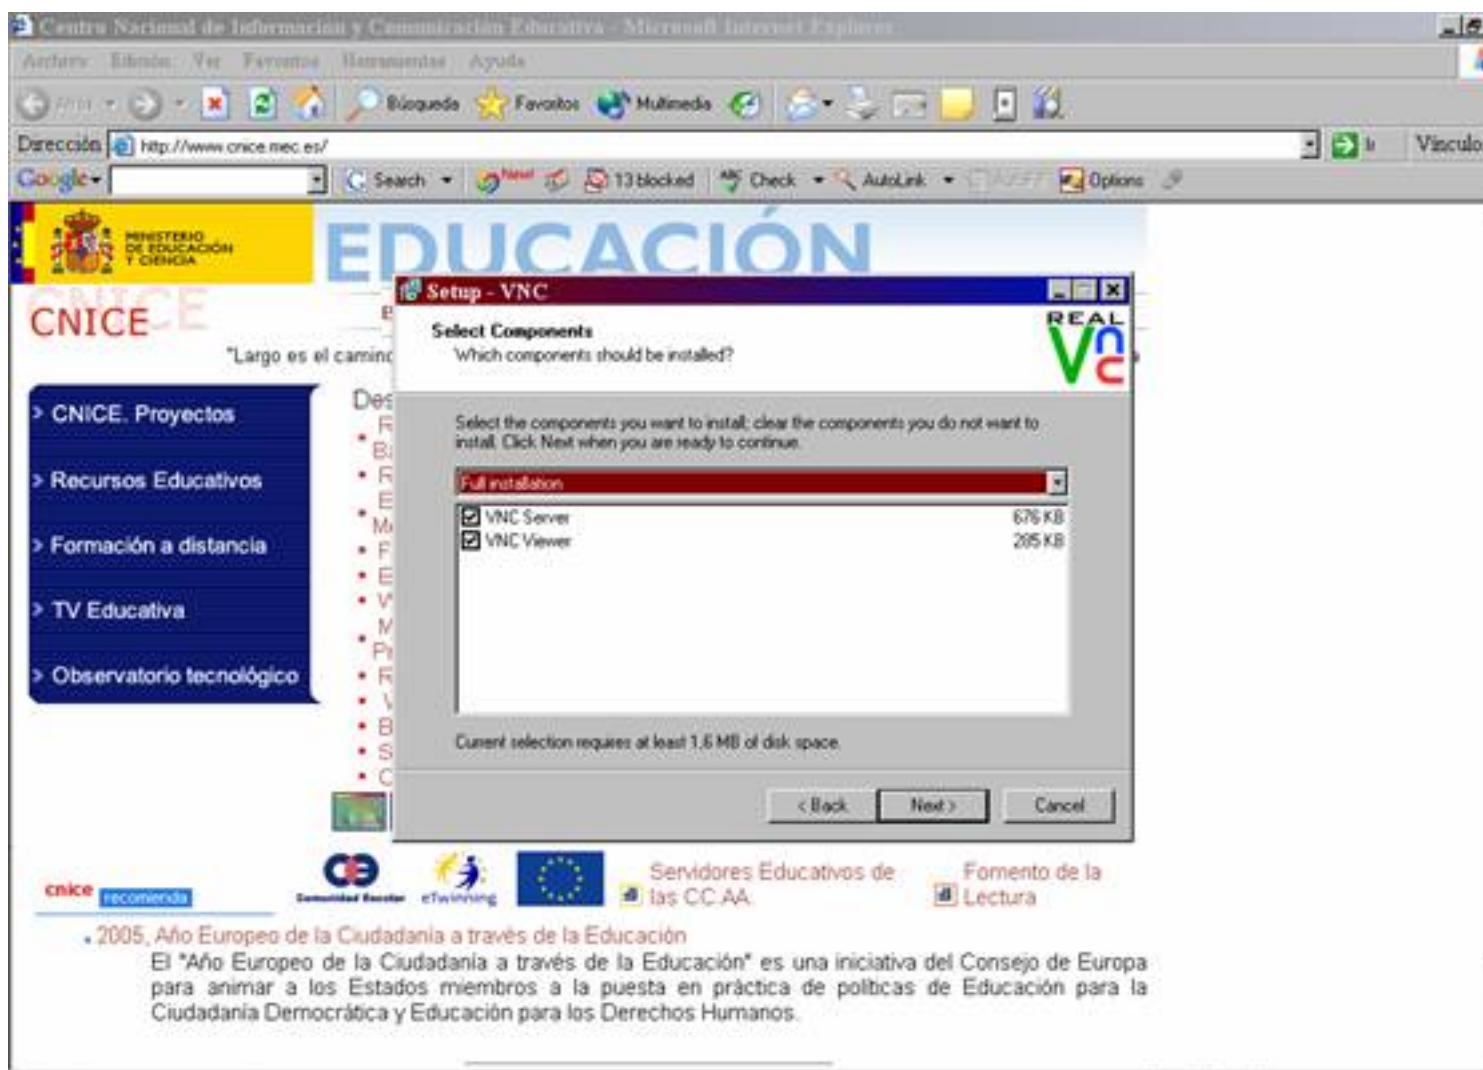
Centro Nacional de Información y Comunicación Educativa - Microsoft Internet Explorer

Archivo Edición Ver Favoritos Herramientas Ayuda

Atrás Búsqueda Favoritos Multimedia

Dirección http://www.cnice.mec.es/ Ir Vínculos

Google Search New! 13 blocked Check AutoLink AutoFill Options

MINISTERIO DE EDUCACIÓN Y CIENCIA

EDUCACIÓN

CNICE

"Largo es el camino

> CNICE. Proyectos
> Recursos Educativos
> Formación a distancia
> TV Educativa
> Observatorio tecnológico

Setup - VNC

Select Components
Which components should be installed?

REAL VNC

Select the components you want to install; clear the components you do not want to install. Click Next when you are ready to continue.

Full installation

VNC Server 676 KB
VNC Viewer 285 KB

Current selection requires at least 1,6 MB of disk space.

< Back Next > Cancel

cnice recomienda

Comunidad Escolar eTwinning

Servidores Educativos de las CC.AA.

Fomento de la Lectura

• 2005, Año Europeo de la Ciudadanía a través de la Educación
El "Año Europeo de la Ciudadanía a través de la Educación" es una iniciativa del Consejo de Europa para animar a los Estados miembros a la puesta en práctica de políticas de Educación para la Ciudadanía Democrática y Educación para los Derechos Humanos.